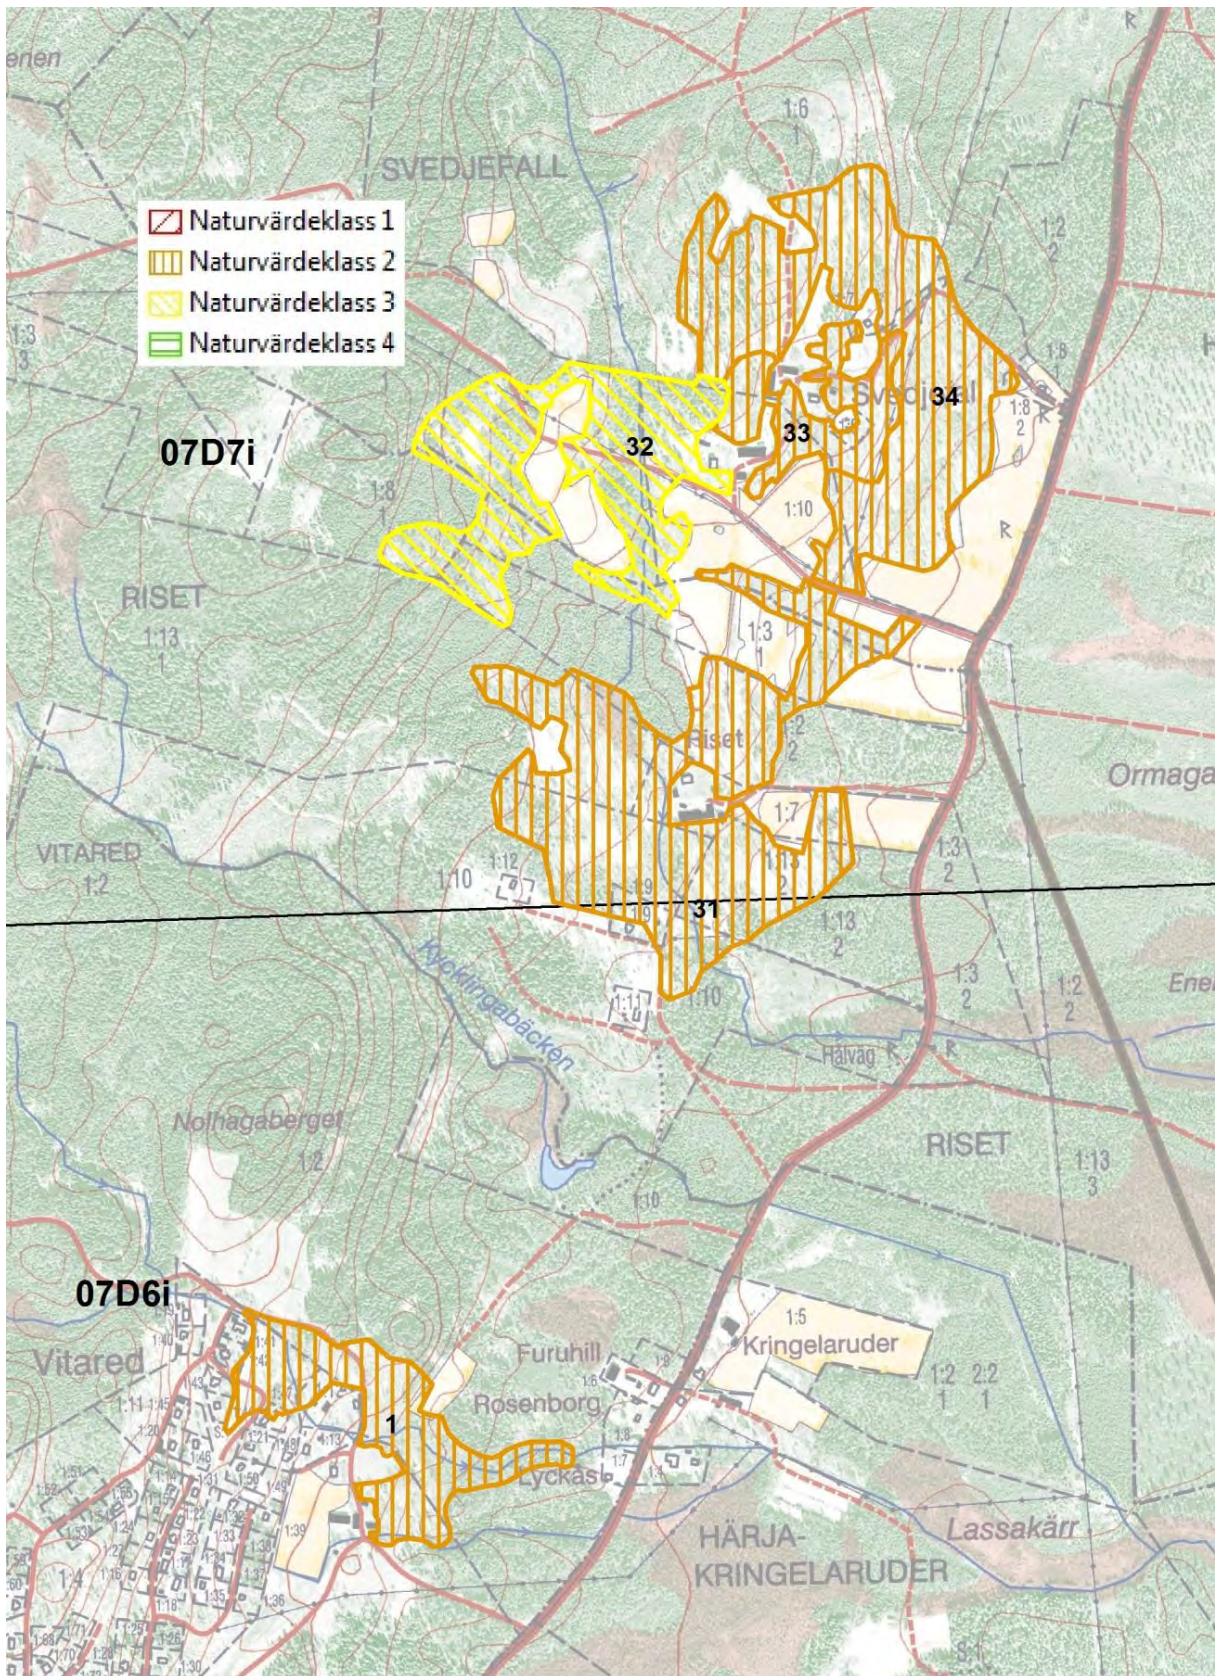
Naturvärdeklass 1
Naturvärdeklass 2
Naturvärdeklass 3
Naturvärdeklass 4

SVEDJEFALL
1:6
1
1:2
2
1:3
3
1:8
2
Svedjefall
34
33
32
07D7i
1:8
1
1:10
RISET
1:13
1
1:3
1
Riset
1:2
2
Ormaga
1:7
VITARED
1:2
1:12
1:10
1:9
31
1:13
2
1:3
2
1:13
2
1:3
2
1:2
2
Ener
1:11
1:10
Kycklingabäcken
Hälvag
Nolhagaberget
1:2
RISET
1:13
3
1:10
07D6i
Vitared
1:5
Kringelaruder
Furuhill
1:2
1
2:2
1
Rosenborg
1
Lyckås
HÄRJA-
KRINGELARUDER
Lassakärr
1:39
1:4